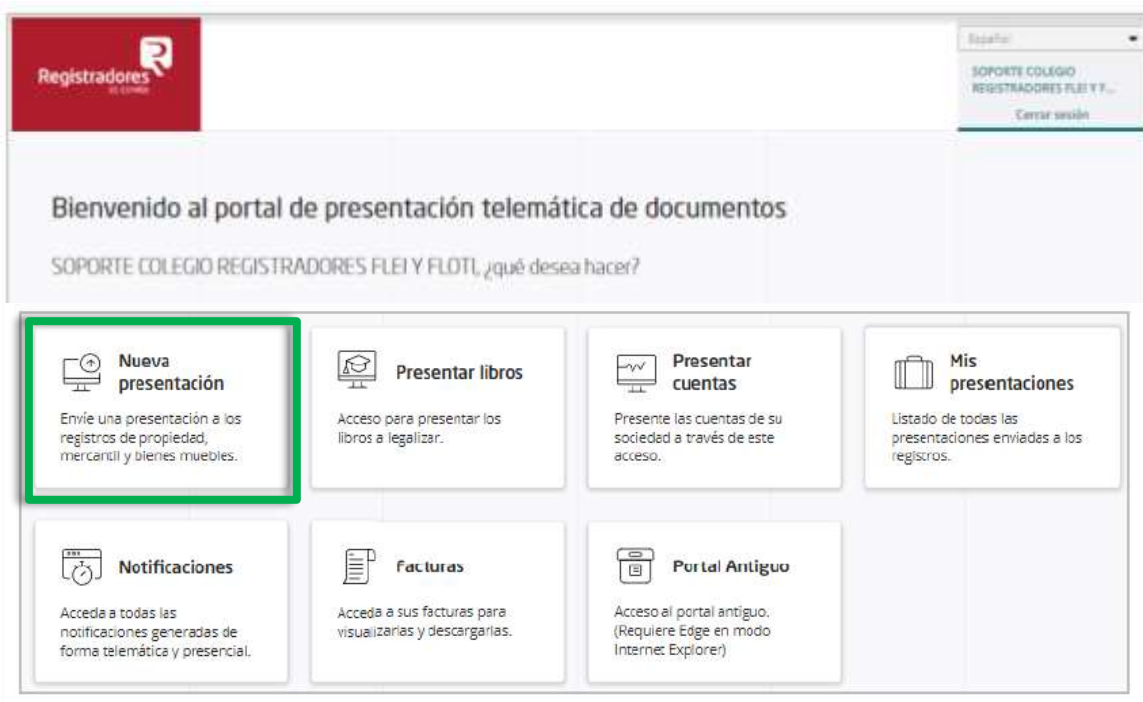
Registradores
DE ESPAÑA

Español

SOPORTE COLEGIO REGISTRADORES FLEI Y F...

Cerrar sesión

Bienvenido al portal de presentación telemática de documentos

SOPORTE COLEGIO REGISTRADORES FLEI Y FLOTI, ¿qué desea hacer?

Nueva presentación

Envíe una presentación a los registros de propiedad, mercantil y bienes muebles.

Presentar libros

Acceso para presentar los libros a legalizar.

Presentar cuentas

Presente las cuentas de su sociedad a través de este acceso.

Mis presentaciones

Listado de todas las presentaciones enviadas a los registros.

Notificaciones

Acceda a todas las notificaciones generadas de forma telemática y presencial.

Facturas

Acceda a sus facturas para visualizarlas y descargarlas.

Portal Antiguo

Acceso al portal antiguo. (Requiere Edge en modo Internet Explorer)